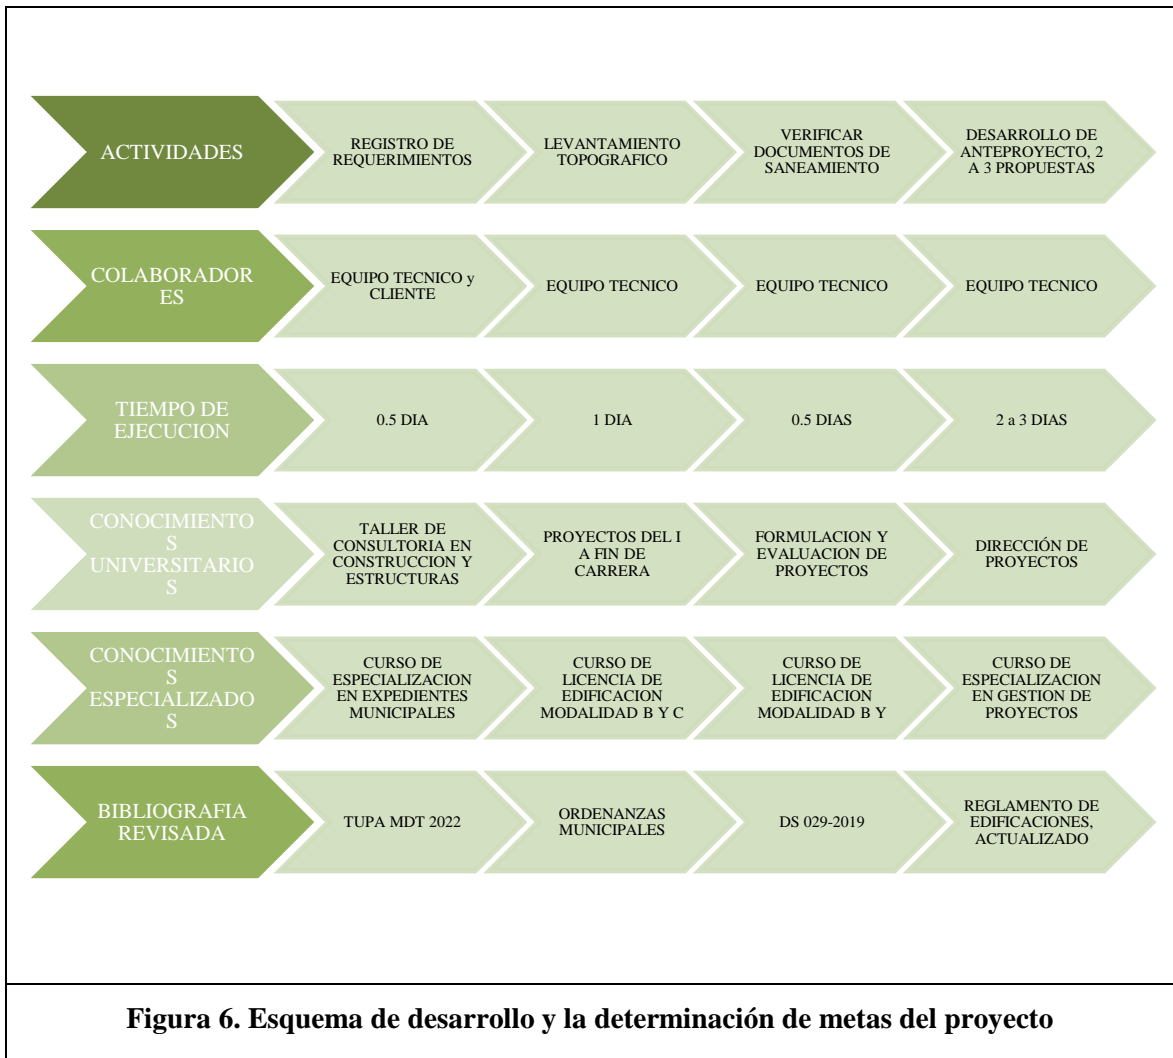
| ACTIVIDADES | REGISTRO DE REQUERIMIENTOS | LEVANTAMIENTO TOPOGRAFICO | VERIFICAR DOCUMENTOS DE SANEAMIENTO | DESARROLLO DE ANTEPROYECTO, 2 A 3 PROPUESTAS |
|---|---|---|---|---|
| COLABORADORES | EQUIPO TECNICO y CLIENTE | EQUIPO TECNICO | EQUIPO TECNICO | EQUIPO TECNICO |
| TIEMPO DE EJECUCION | 0.5 DIA | 1 DIA | 0.5 DIAS | 2 a 3 DIAS |
| CONOCIMIENTOS UNIVERSITARIOS | TALLER DE CONSULTORIA EN CONSTRUCCION Y ESTRUCTURAS | PROYECTOS DEL I A FIN DE CARRERA | FORMULACION Y EVALUACION DE PROYECTOS | DIRECCIÓN DE PROYECTOS |
| CONOCIMIENTOS ESPECIALIZADOS | CURSO DE ESPECIALIZACION EN EXPEDIENTES MUNICIPALES | CURSO DE LICENCIA DE EDIFICACION MODALIDAD B Y C | CURSO DE LICENCIA DE EDIFICACION MODALIDAD B Y | CURSO DE ESPECIALIZACION EN GESTION DE PROYECTOS |
| BIBLIOGRAFIA REVISADA | TUPA MDT 2022 | ORDENANZAS MUNICIPALES | DS 029-2019 | REGLAMENTO DE EDIFICACIONES, ACTUALIZADO |

Figura 6. Esquema de desarrollo y la determinación de metas del proyecto